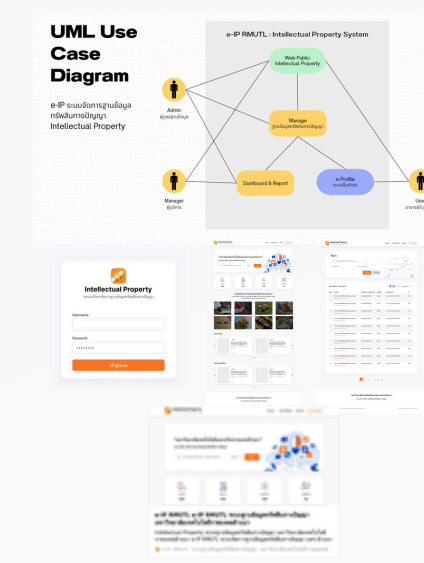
UML Use Case Diagram

e-IP ระบบจัดการฐานข้อมูลทรัพย์สินทางปัญญา Intellectual Property

e-IP RMUTL : Intellectual Property System

Web Public Intellectual Property

Admin
ผู้ดูแลฐานข้อมูล

Manage
ฐานข้อมูลทรัพย์สินทางปัญญา

Manager
ผู้บริหาร

Dashboard & Report

e-Profile
ระบบสืบค้นบุคคล

Use
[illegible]

Intellectual Property
ระบบจัดการฐานข้อมูลทรัพย์สินทางปัญญา

Username

Password
••••••••

เข้าสู่ระบบ

e-IP RMUTL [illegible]

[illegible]